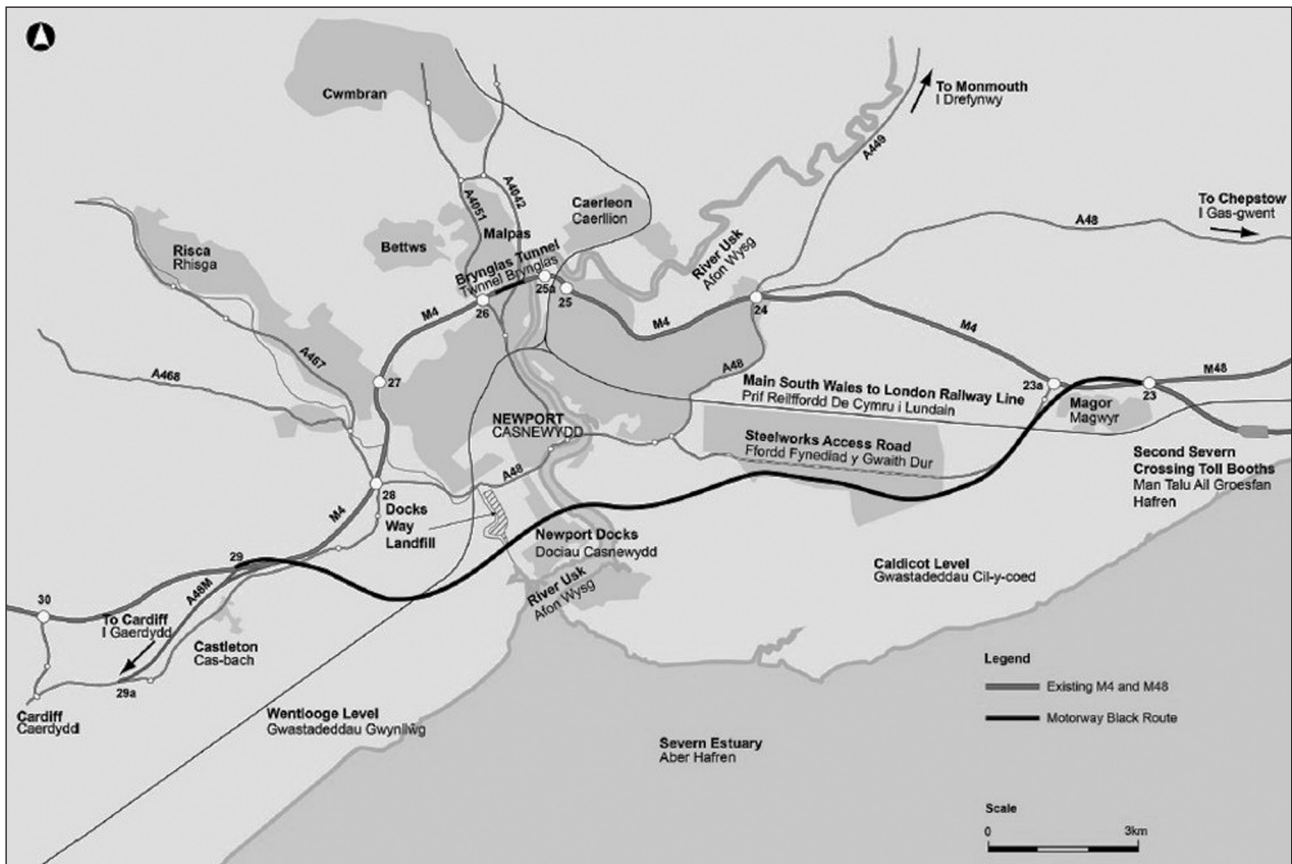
To Monmouth
I Drefynwy

Cwmbran

A4042

A4051

Caerleon
Caerllion

To Chepstow
I Gas-gwent

A449

A48

Risca
Rhisga

Malpas

Bettws

Brynglas Tunnel
Twnnel Brynglas

River Usk
Afon Wysg

25a

25

26

24

M4

M4

M4

A467

A468

27

A48

Main South Wales to London Railway Line
Prif Reilffordd De Cymru i Lundain

23a

23

M48

Magor
Magwyr

NEWPORT
CASNEWYDD

Steelworks Access Road
Ffordd Fynediad y Gwaith Dur

Second Severn Crossing Toll Booths
Man Talu Ail Groesfan Hafren

28

A48

Docks Way Landfill

M4

Newport Docks
Dociau Casnewydd

29

Caldicot Level
Gwastadeddau Cil-y-coed

30

A48M

River Usk
Afon Wysg

To Cardiff
I Gaerdydd

Castleton
Cas-bach

29a

Cardiff
Caerdydd

Wentlooge Level
Gwastadeddau Gwynllwg

Severn Estuary
Aber Hafren

Legend

Existing M4 and M48

Motorway Black Route

Scale

0

3km